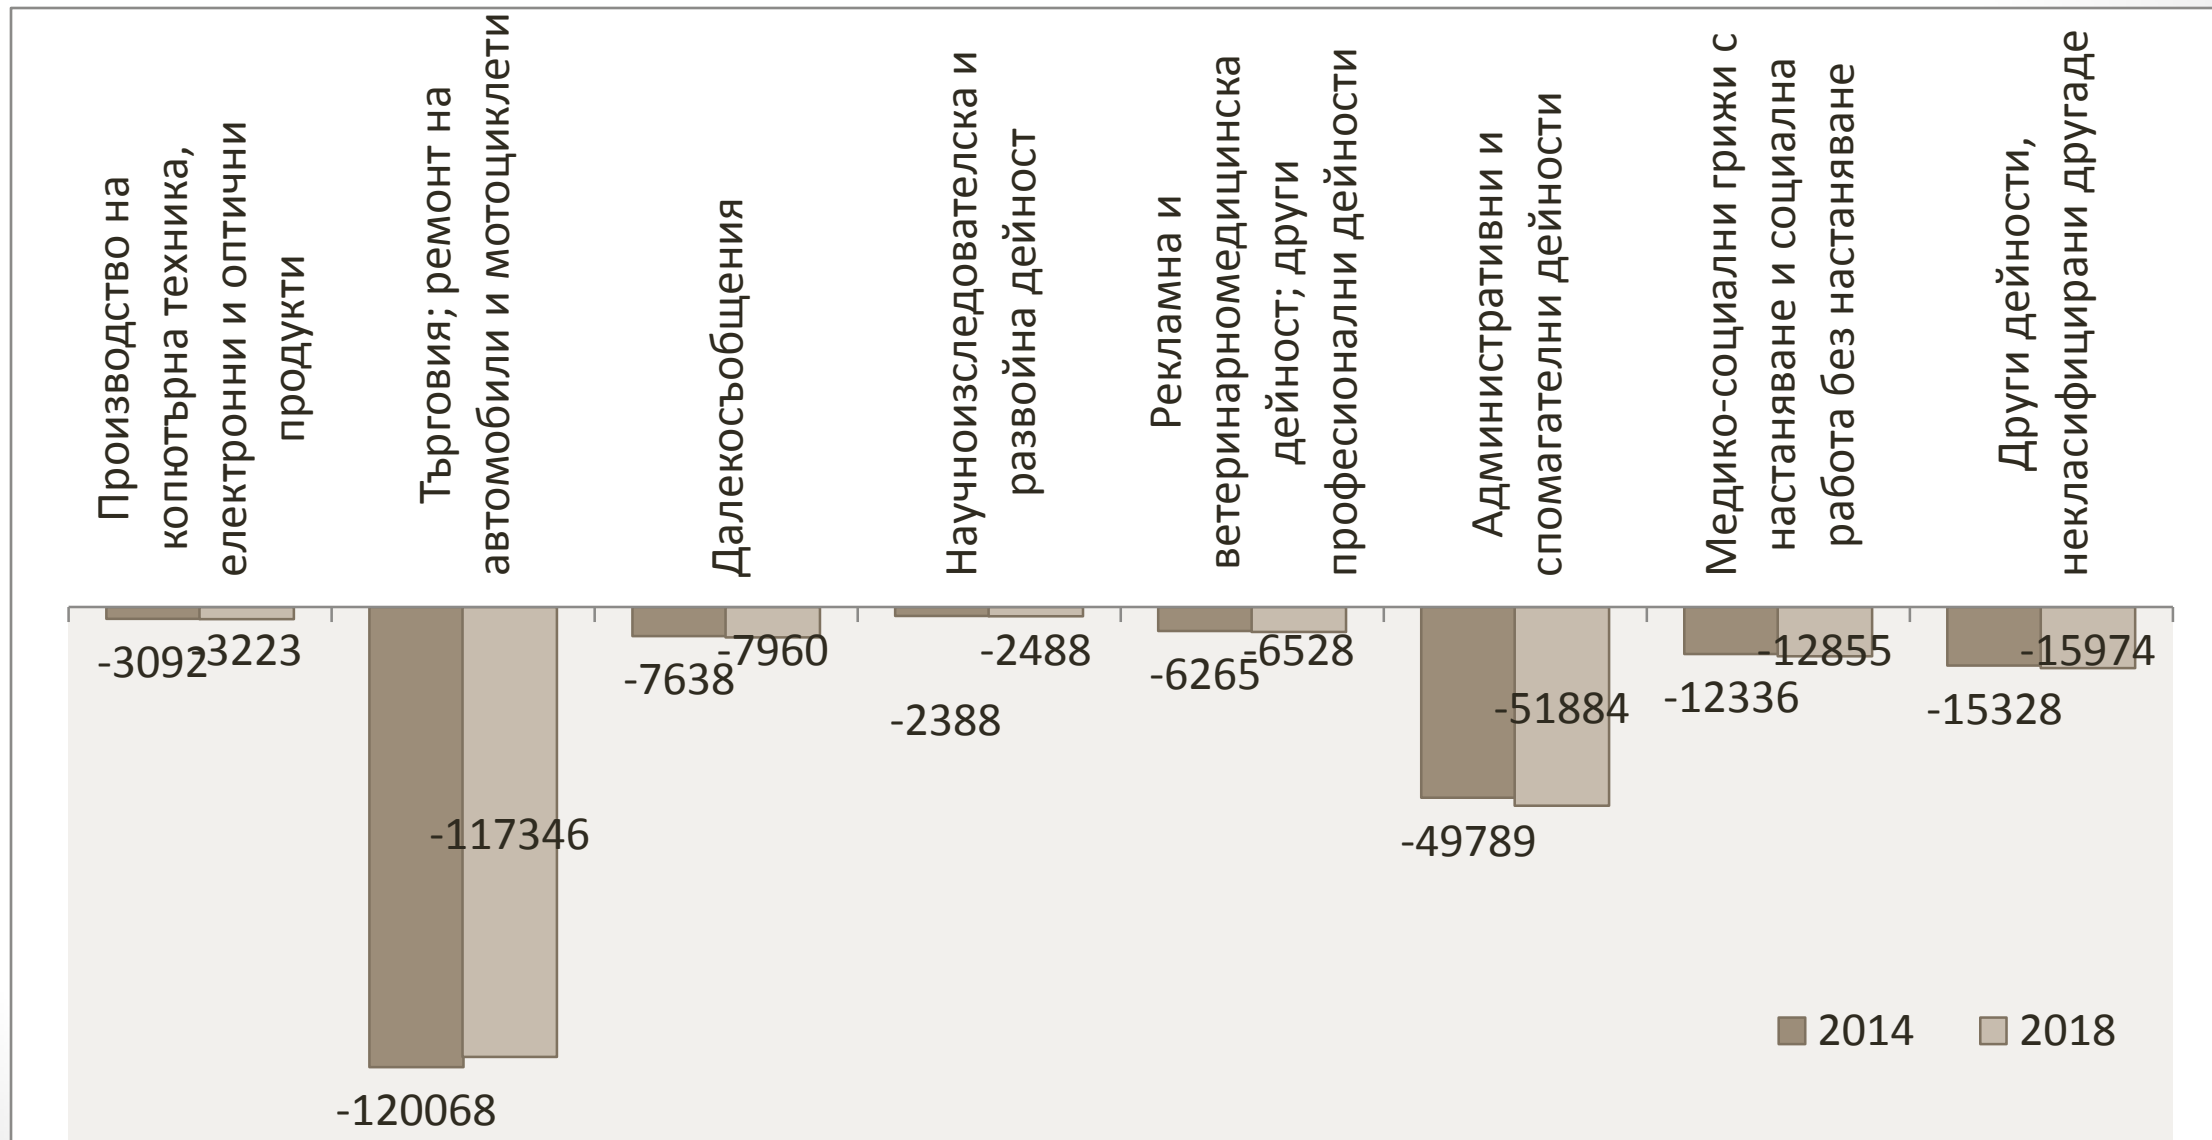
Производство на копютърна техника, електронни и оптични продукти

Търговия; ремонт на автомобили и мотоциклети

Далекосъобщения

Научноизследователска и развойна дейност

Рекламна и ветеринарномедицинска дейност; други професионални дейности

Административни и спомагателни дейности

Медико-социални грижи с настаняване и социална работа без настаняване

Други дейности, некласифицирани другаде

-3092 -3223

-120068 -117346

-7638 -7960

-2388 -2488

-6265 -6528

-49789 -51884

-12336 -12855

-15328 -15974

2014 2018